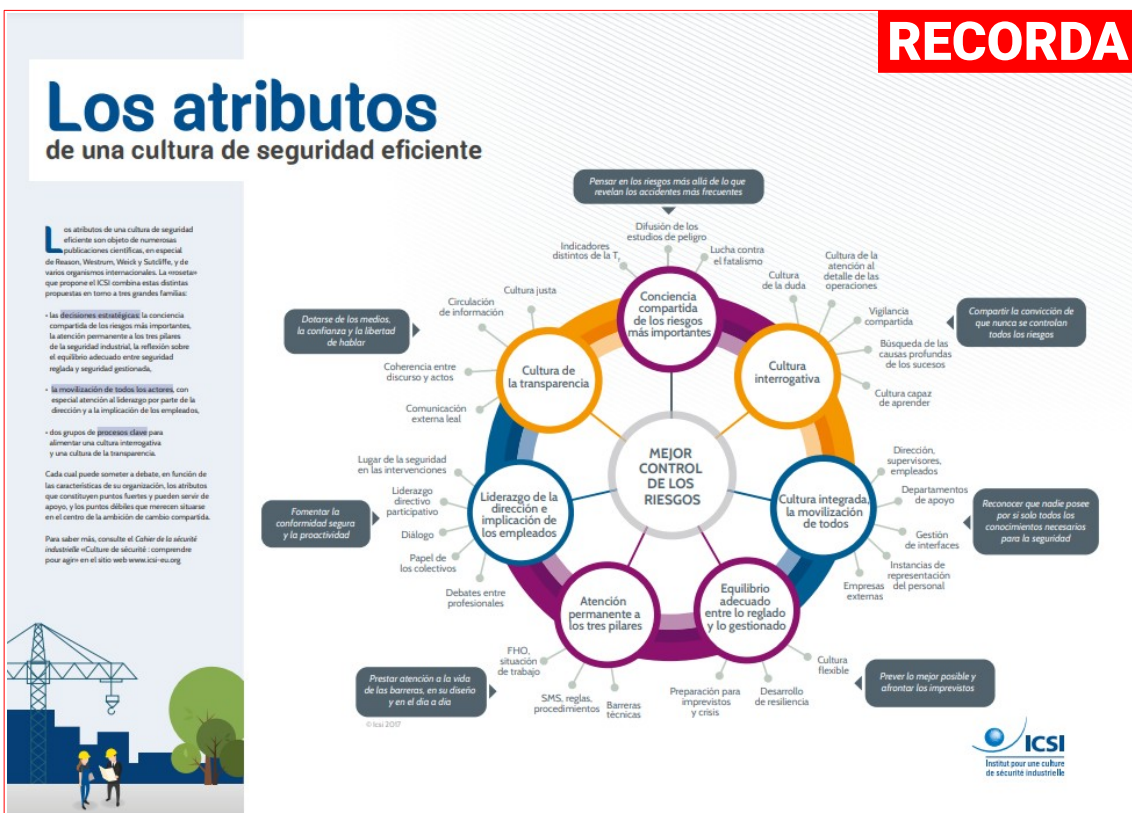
RECORDA

Los atributos
de una cultura de seguridad eficiente

Los atributos de una cultura de seguridad eficiente son objeto de numerosas publicaciones científicas, en especial de Reason, Westrum, Weick y Sutcliffe, y de varios organismos internacionales. La «roseta» que propone el ICSI combina estas distintas propuestas en torno a tres grandes familias:

• las decisiones estratégicas: la conciencia compartida de los riesgos más importantes, la atención permanente a los tres pilares de la seguridad industrial, la reflexión sobre el equilibrio adecuado entre seguridad reglada y seguridad gestionada,

• la movilización de todos los actores, con especial atención al liderazgo por parte de la dirección y la implicación de los empleados,

• dos grupos de procesos clave para alimentar una cultura interrogativa y una cultura de la transparencia.

Cada cual puede someter a debate, en función de las características de su organización, los atributos que constituyen puntos fuertes y pueden servir de apoyo, y los puntos débiles que merecen situarse en el centro de la ambición de cambio compartida.

Para saber más, consulte el Cahier de la sécurité industrielle «Culture de sécurité : comprendre pour agir» en el sitio web www.icsi-eu.org

Pensar en los riesgos más allá de lo que revelan los accidentes más frecuentes

Difusión de los estudios de peligro
Indicadores distintos de la $T_f$
Lucha contra el fatalismo
Cultura de la duda
Cultura de la atención al detalle de las operaciones
Cultura justa
Circulación de información

Conciencia compartida de los riesgos más importantes

Dotarse de los medios, la confianza y la libertad de hablar

Compartir la convicción de que nunca se controlan todos los riesgos

Vigilancia compartida
Búsqueda de las causas profundas de los sucesos
Cultura capaz de aprender

Cultura de la transparencia
Cultura interrogativa

Coherencia entre discurso y actos
Comunicación externa leal

MEJOR CONTROL DE LOS RIESGOS

Lugar de la seguridad en las intervenciones
Liderazgo directivo participativo
Diálogo
Papel de los colectivos
Debates entre profesionales

Fomentar la conformidad segura y la proactividad

Liderazgo de la dirección e implicación de los empleados

Cultura integrada, la movilización de todos

Dirección, supervisores, empleados
Departamentos de apoyo
Gestión de interfaces
Instancias de representación del personal
Empresas externas

Reconocer que nadie posee por sí solo todos los conocimientos necesarios para la seguridad

Atención permanente a los tres pilares

Equilibrio adecuado entre lo reglado y lo gestionado

FHO, situación de trabajo
SMS, reglas, procedimientos
Barreras técnicas
Preparación para imprevistos y crisis
Desarrollo de resiliencia
Cultura flexible

Prestar atención a la vida de las barreras, en su diseño y en el día a día

Prever lo mejor posible y afrontar los imprevistos

© Icsi 2017

ICSI
Institut pour une culture de sécurité industrielle